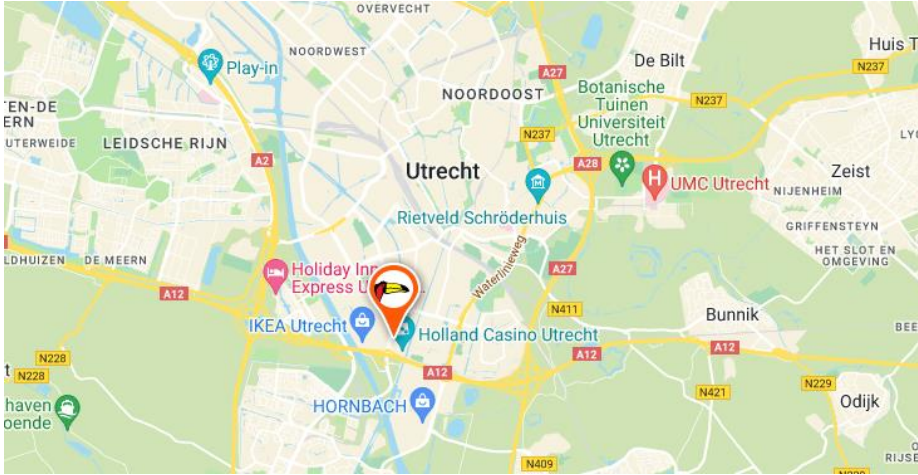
OVERVECHT
NOORDWEST
Huis T
De Bilt
N237
Play-in
NOORDOOST
A27
Botanische Tuinen Universiteit Utrecht
N237
TEN-DE-ERN
LEIDSCHE RIJN
UTERWEIDE
A2
N237
Utrecht
A28
UMC Utrecht
Zeist
NIJENHEIM
Rietveld Schröderhuis
GRIFFENSTEYN
HET SLOT EN OMGEVING
LDHUIZEN
DE MEERN
Holiday Inn Express U
Waterlinieweg
A27
A12
N411
Bunnik
IKEA Utrecht
Holland Casino Utrecht
N228
A12
A12
N228
A12
N229
Odijk
N421
haven oende
HORNBACH
N409